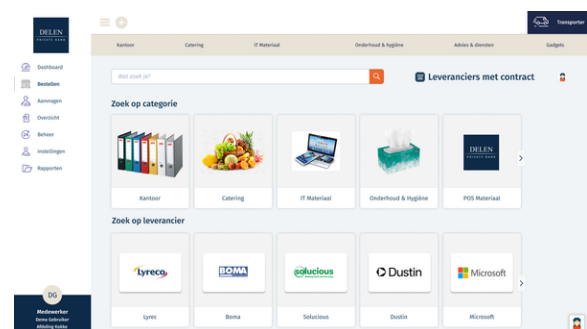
DELEN
PRIVATE BANK

Dashboard
Bestellen
Aanvragen
Overzicht
Beheer
Instellingen
Rapporten

DG
Medewerker
Demo Gebruiker
Afdeling Keuken

Transporter

Kantoor
Catering
IT Materiaal
Onderhoud & Hygiëne
Advies & diensten
Gadgets

Wat zoekt je?

Leveranciers met contract

Zoek op categorie

Kantoor
Catering
IT Materiaal
Onderhoud & Hygiëne
DELEN PRIVATE BANK
POS Materiaal

Zoek op leverancier

Lyreco
Lyrec
BOMA
Boma
Solucious
Solucious
Dustin
Dustin
Microsoft
Microsoft